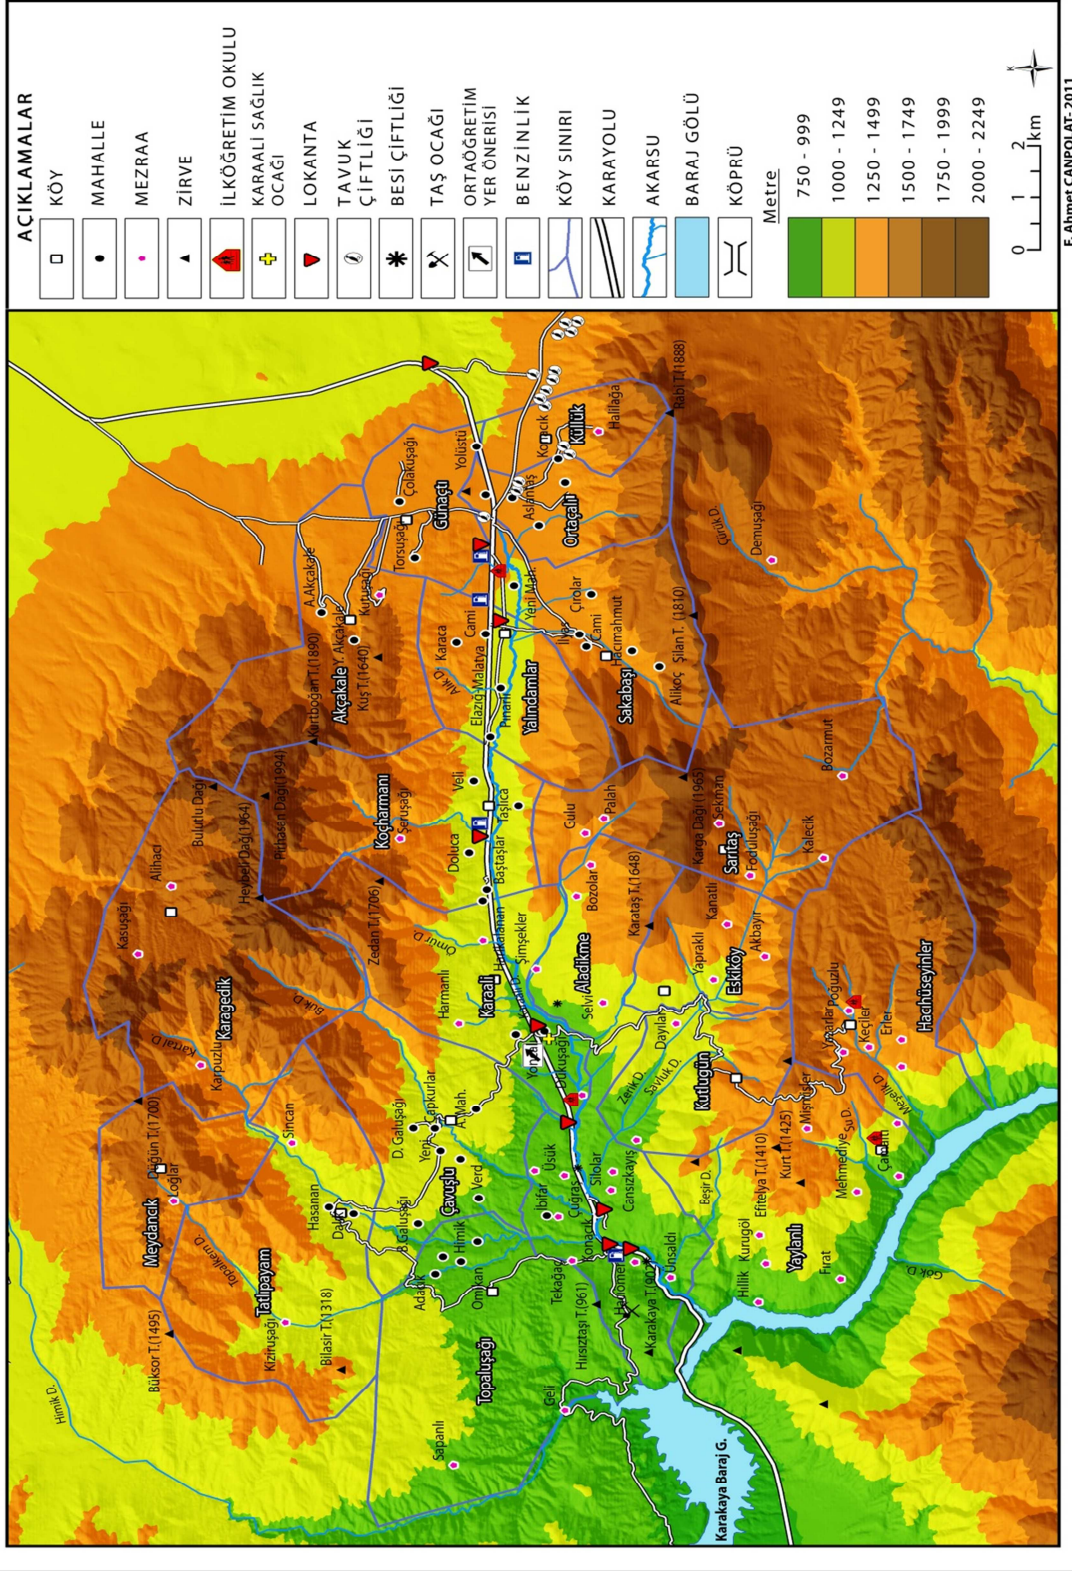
AÇIKLAMALAR
KÖY
MAHALLE
MEZRAA
ZİRVE
İLKÖĞRETİM OKULU
KARAALİ SAĞLIK OCAĞI
LOKANTA
TAVUK ÇİFTLİĞİ
BESİ ÇİFTLİĞİ
TAŞ OCAĞI
ORTAÖĞRETİM YER ÖNERİSİ
BENZİNLİK
KÖY SINIRI
KARAYOLU
AKARSU
BARAJ GÖLÜ
KÖPRÜ
Metre
750 - 999
1000 - 1249
1250 - 1499
1500 - 1749
1750 - 1999
2000 - 2249
0 1 2 km
F. Ahmet CANPOLAT-2011

Himik D.
Büksor T.(1495)
Meydancık
Düğün T.(1700)
Oğlar
Kasuşağı
Alihacı
Karagedik
Kartal D.
Karpuzlu
Heybel Dağı(1964)
Bulutlu Dağı
Pıthasan Dağı(1994)
Kızılruşağı
Tatlıpayam
Topalkem D.
Bilasir T.(1318)
Sincan
Hasanan
Dalı
B.Galuşağı
D.Galuşağı
Çavuşlu
Himik
Verd
Yeni
Çapkurlar
A.Mah.
Zedan T.(1706)
Bük D.
Harmanlı
Karaali
Omur D.
Koçharmanı
Şeruşağı
Doluca
Veli
Başdaşlar
Taşlıca
Kurtboğan T.(1890)
Akçakale
Kuş T.(1640)
A.Akçakale
Y.Akçakale
Kutuşağı
Torsuşağı
Günaçtı
Çolakuşağı
Yolüstü
Karaca
Cami
Alik D.
Elazığ-Malatya
Pınarlı
Yalındamlar
Yeni Mah.
Çırolar
Cami
Sakabaşı
Hacımahmut
Alikoç
Şilan T.(1810)
Ortaçalı
Aslantaş
Konacık
Kıllık
Haliliağa
Rabi T.(1888)
Çürük D.
Demuşağı
Bozarmut
Topaluşağı
Sapanlı
Omkan
Adaklı
Tekağaç
Hüsıztaşı T.(961)
Hacıömer
Karakaya T.(902)
Geli
Karakaya Baraj G.
Konacık
İbifar
Çuğra
Üsük
Silolar
Cansızkayış
Ünsaldı
Hililik
Kurugöl
Efitelya T.(1410)
Kurt T.(1425)
Yaylanlı
Fırat
Mehmediye
Su D.
Çalgan
Beşir D.
Mişirler
Kutugün
Sövük D.
Zerik D.
Dayılar
Yoğunluk
Dükuşağı
Selvi
Aladikme
Şimşekler
Kalkalanan
Bozolar
Karataş T.(1648)
Kanatlı
Yapraklı
Eskiköy
Akbayır
Culu
Palah
Karga Dağı (1965)
Ekmen
Sarıtaş
Fodulluşağı
Kalecik
Hacıhüseyinler
Keçiler
Poğuzlu
Yazarlar
Mezelik D.
Gök D.